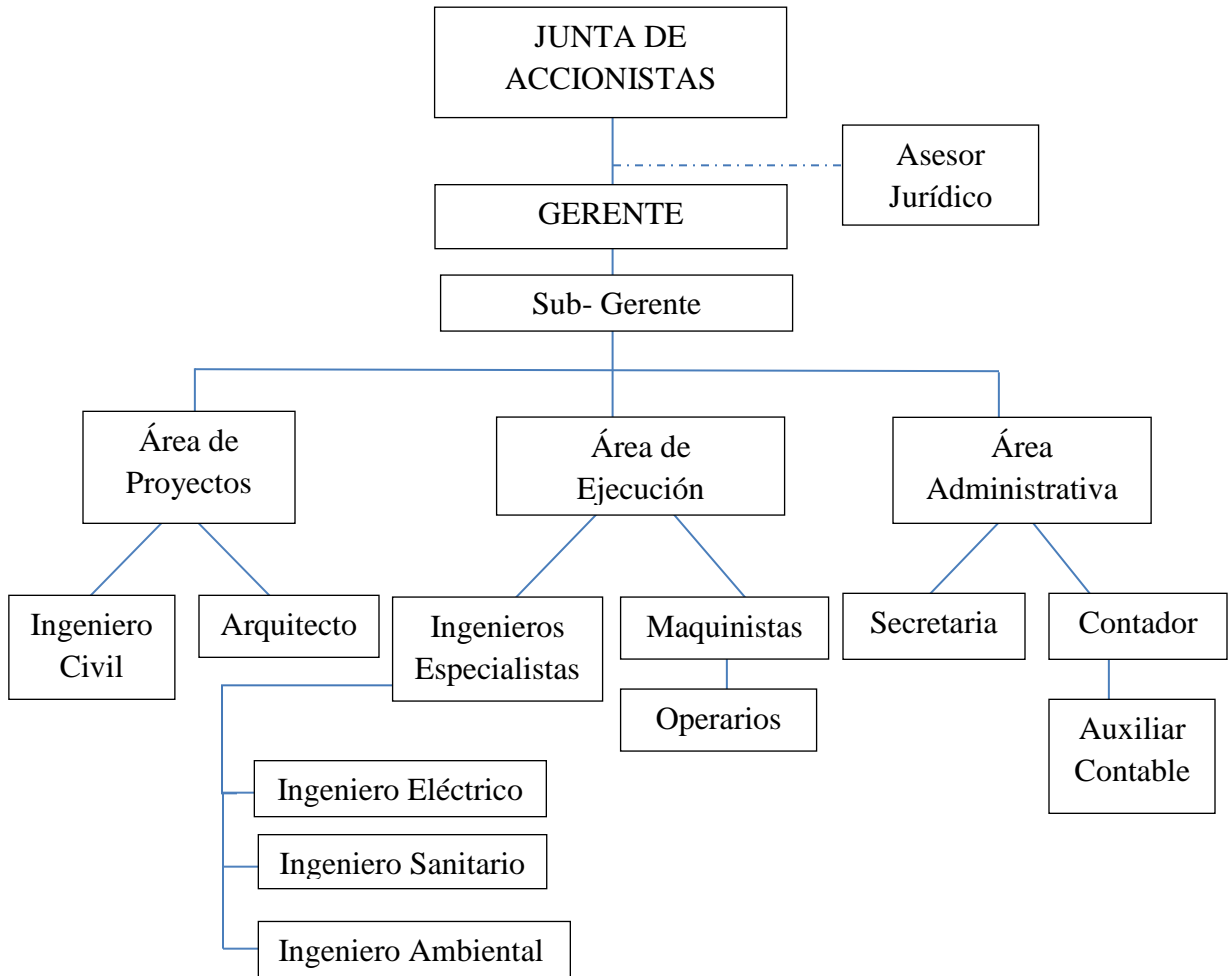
JUNTA DE ACCIONISTAS

Asesor Jurídico

GERENTE

Sub- Gerente

Área de Proyectos

Área de Ejecución

Área Administrativa

Ingeniero Civil

Arquitecto

Ingenieros Especialistas

Maquinistas

Secretaria

Contador

Operarios

Auxiliar Contable

Ingeniero Eléctrico

Ingeniero Sanitario

Ingeniero Ambiental